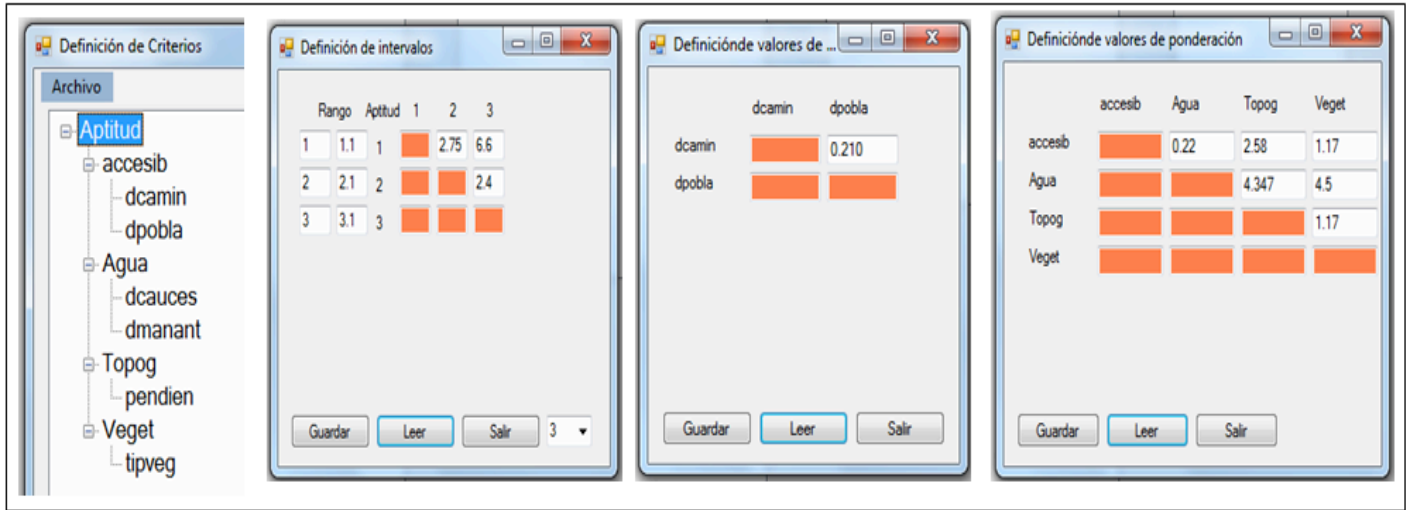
Definición de Criterios

Archivo

Aptitud
accesib
dcamin
dpobla
Agua
dcauces
dmanant
Topog
pendien
Veget
tipveg

Definición de intervalos

| Rango | | Aptitud | 1 | 2 | 3 |
|---|---|---|---|---|---|
| 1 | 1.1 | 1 | | 2.75 | 6.6 |
| 2 | 2.1 | 2 | | | 2.4 |
| 3 | 3.1 | 3 | | | |

Guardar Leer Salir 3

Definiciónde valores de ...

| | dcamin | dpobla |
|---|---|---|
| dcamin | | 0.210 |
| dpobla | | |

Guardar Leer Salir

Definiciónde valores de ponderación

| | accesib | Agua | Topog | Veget |
|---|---|---|---|---|
| accesib | | 0.22 | 2.58 | 1.17 |
| Agua | | | 4.347 | 4.5 |
| Topog | | | | 1.17 |
| Veget | | | | |

Guardar Leer Salir